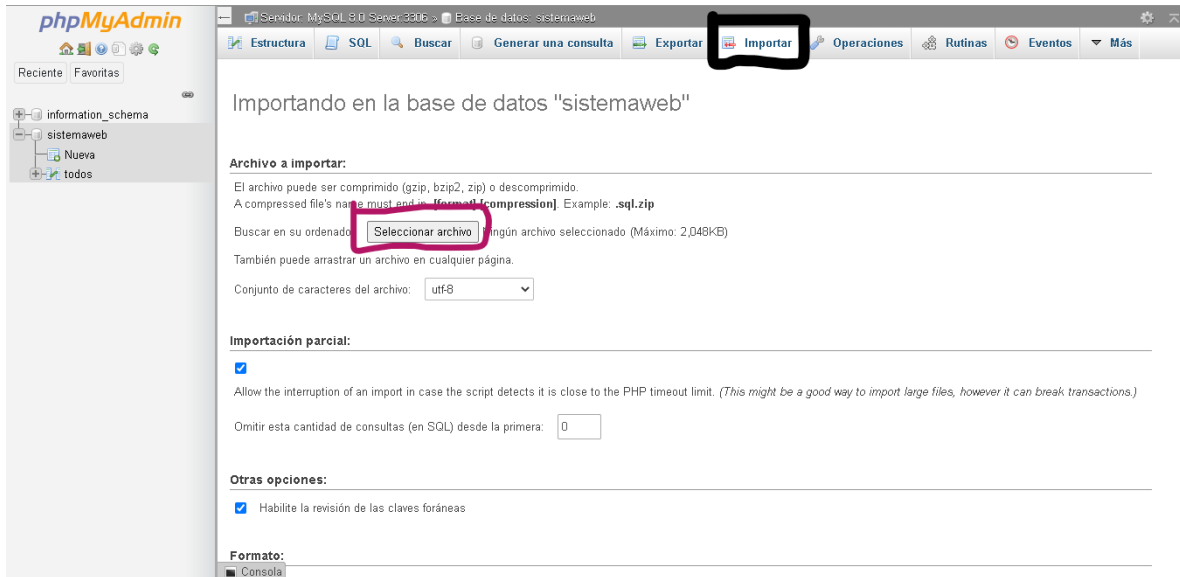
phpMyAdmin

Reciente Favoritas

information_schema
sistemaweb
Nueva
todos

Servidor: MySQL 8.0 Server:3306 » Base de datos: sistemaweb

Estructura SQL Buscar Generar una consulta Exportar Importar Operaciones Rutinas Eventos Más

Importando en la base de datos "sistemaweb"

Archivo a importar:

El archivo puede ser comprimido (gzip, bzip2, zip) o descomprimido.
A compressed file's name must end in .[format].[compression]. Example: .sql.zip

Buscar en su ordenador: Seleccionar archivo Ningún archivo seleccionado (Máximo: 2,048KB)

También puede arrastrar un archivo en cualquier página.

Conjunto de caracteres del archivo: utf-8

Importación parcial:

Allow the interruption of an import in case the script detects it is close to the PHP timeout limit. (This might be a good way to import large files, however it can break transactions.)

Omitir esta cantidad de consultas (en SQL) desde la primera: 0

Otras opciones:

Habilite la revisión de las claves foráneas

Formato:

Consola